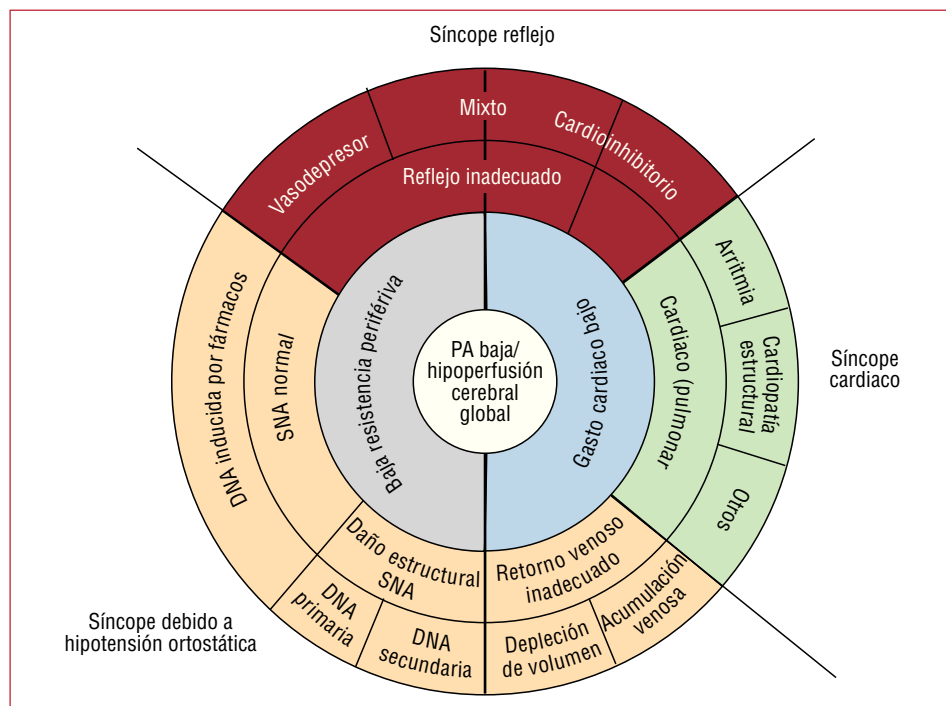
Síncope reflejo

Mixto

Vasodepresor

Cardioinhibitorio

Reflejo inadecuado

Arritmia

Cardiopatía estructural

Otros

Cardiaco (pulmonar

Síncope cardiaco

Baja resistencia periférica

Gasto cardiaco bajo

PA baja/ hipoperfusión cerebral global

DNA inducida por fármacos

SNA normal

Daño estructural SNA

DNA primaria

DNA secundaria

Retorno venoso inadecuado

Depleción de volumen

Acumulación venosa

Síncope debido a hipotensión ortostática